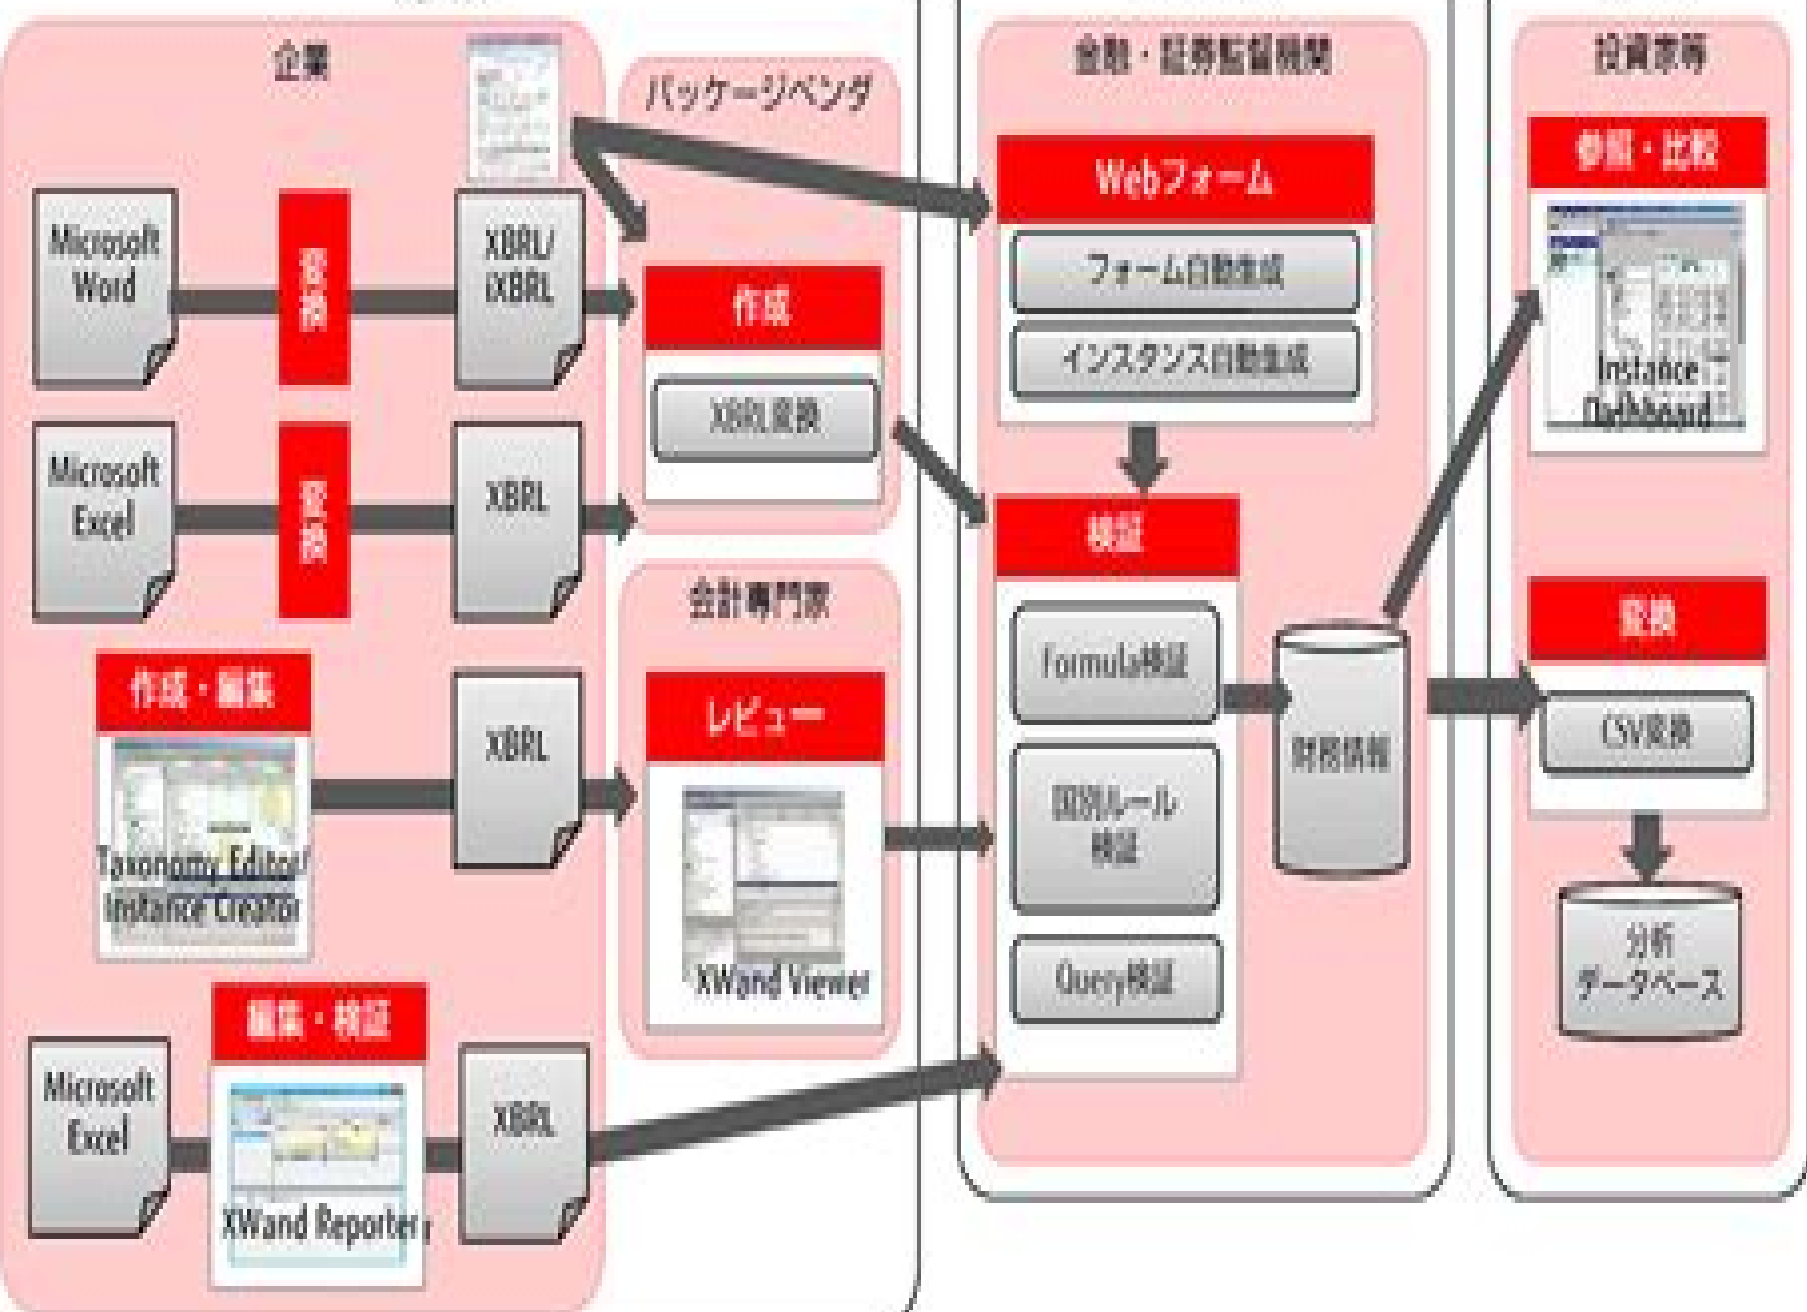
企業

Microsoft Word

変換

XBRL/iXBRL

Microsoft Excel

変換

XBRL

作成・編集

Taxonomy Editor/Instance Creator

XBRL

Microsoft Excel

編集・検証

XWand Reporter

XBRL

パッケージベンダ

作成

XBRL変換

会計専門家

レビュー

XWand Viewer

金融・証券監督機関

Webフォーム

フォーム自動生成

インスタンス自動生成

検証

Formula検証

国別ルール検証

Query検証

財務情報

投資家等

参照・比較

Instance Dashboard

変換

CSV変換

分析データベース